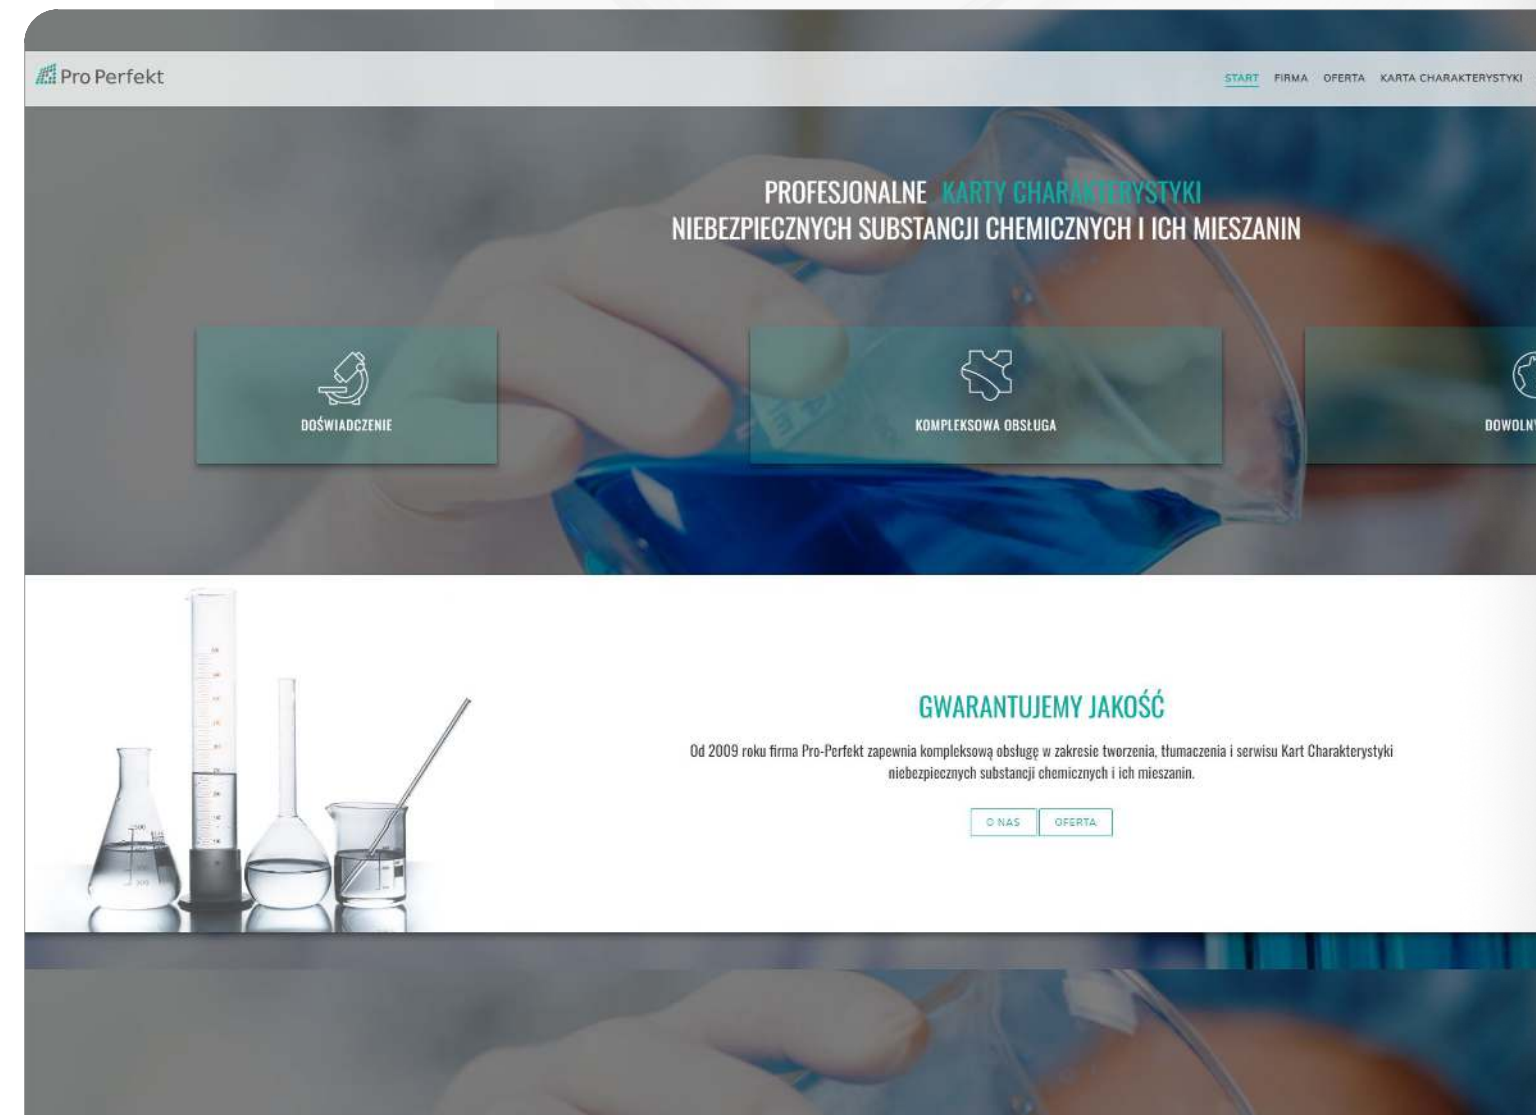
Pro Perfekt

START FIRMA OFERTA KARTA CHARAKTERYSTYKI

PROFESJONALNE KARTY CHARAKTERYSTYKI
NIEBEZPIECZNYCH SUBSTANCJI CHEMICZNYCH I ICH MIESZANIN

DOŚWIADCZENIE

KOMPLEKSOWA OBSŁUGA

DOWOLN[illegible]

GWARANTUJEMY JAKOŚĆ

Od 2009 roku firma Pro-Perfekt zapewnia kompleksową obsługę w zakresie tworzenia, tłumaczenia i serwisu Kart Charakterystyki niebezpiecznych substancji chemicznych i ich mieszanin.

O NAS OFERTA